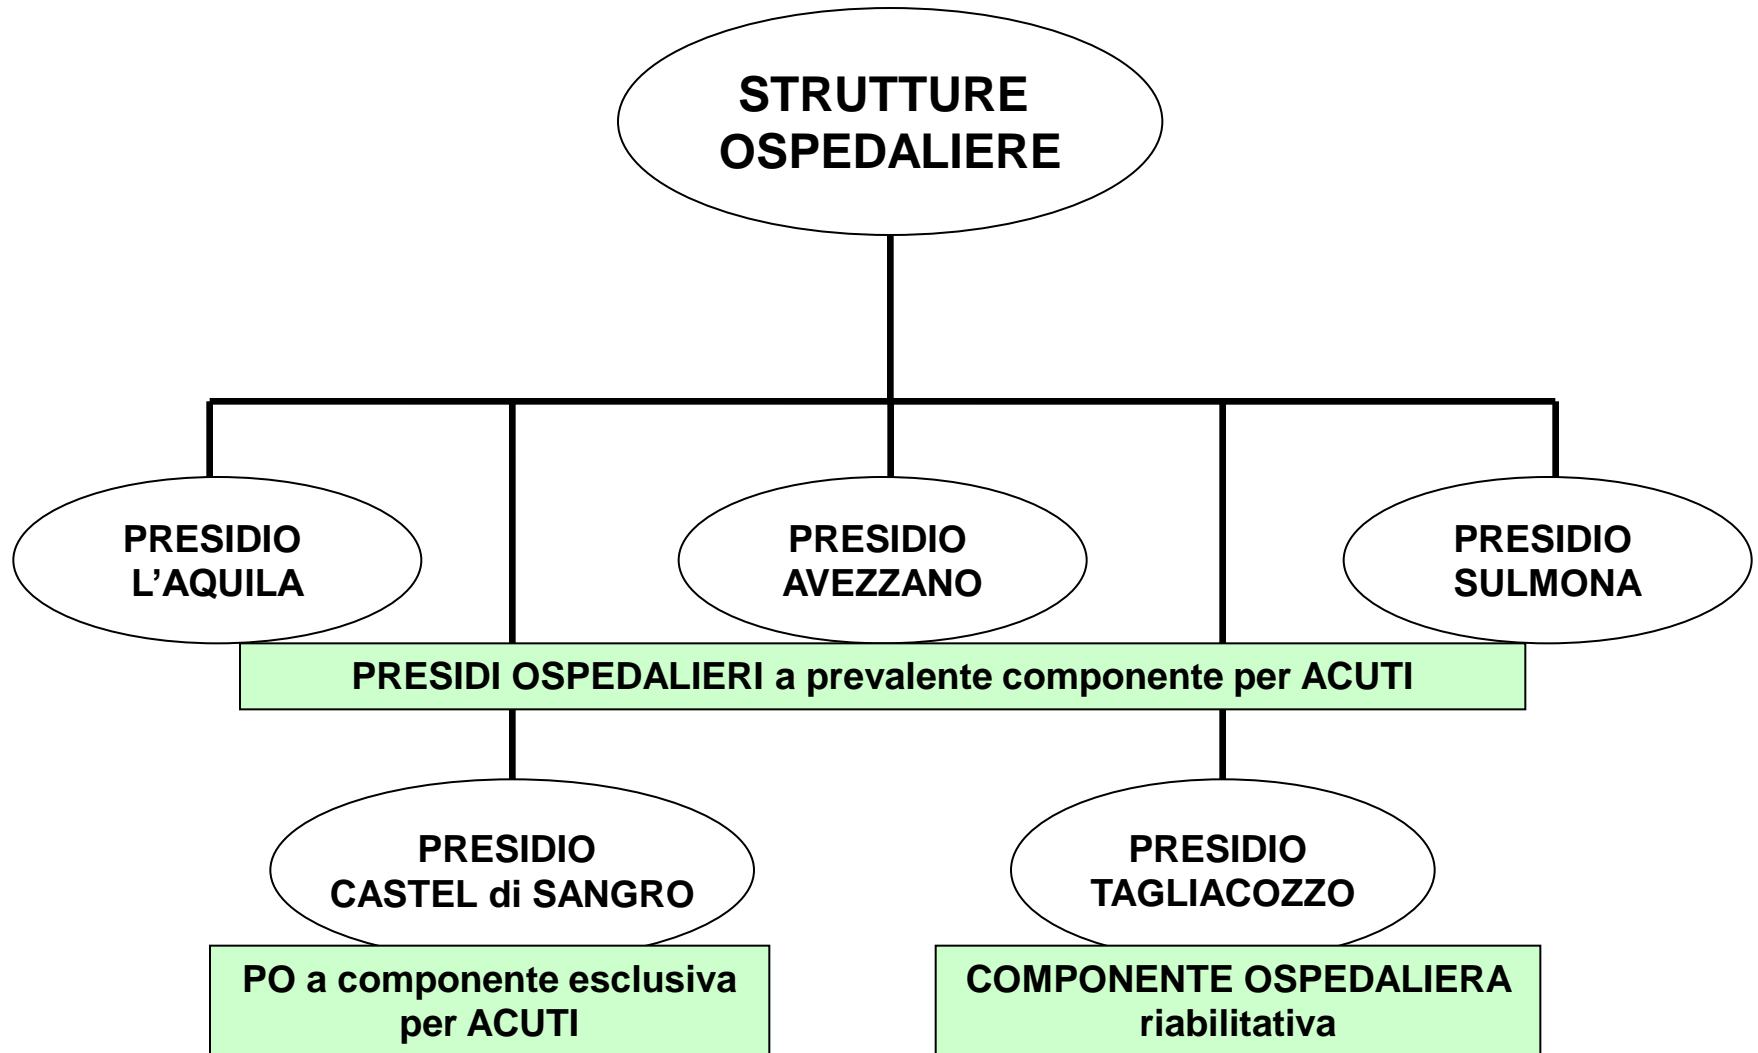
STRUTTURE OSPEDALIERE

PRESIDIO L’AQUILA

PRESIDIO AVEZZANO

PRESIDIO SULMONA

PRESIDI OSPEDALIERI a prevalente componente per ACUTI

PRESIDIO CASTEL di SANGRO

PRESIDIO TAGLIACOZZO

PO a componente esclusiva per ACUTI

COMPONENTE OSPEDALIERA riabilitativa